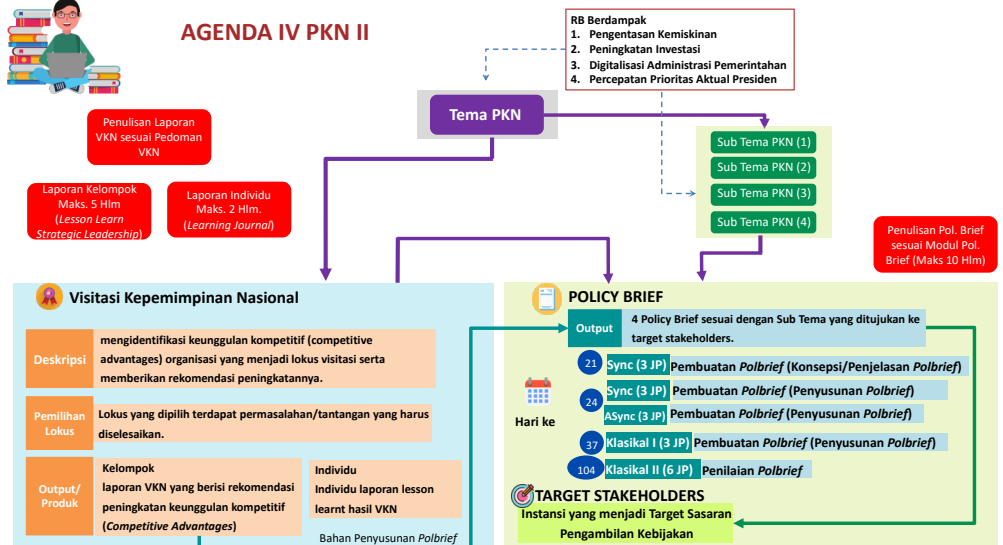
AGENDA IV PKN II

RB Berdampak
1. Pengentasan Kemiskinan
2. Peningkatan Investasi
3. Digitalisasi Administrasi Pemerintahan
4. Percepatan Prioritas Aktual Presiden

Tema PKN

Sub Tema PKN (1)
Sub Tema PKN (2)
Sub Tema PKN (3)
Sub Tema PKN (4)

Penulisan Laporan VKN sesuai Pedoman VKN

Laporan Kelompok Maks. 5 Hlm (*Lesson Learn Strategic Leadership*)

Laporan Individu Maks. 2 Hlm. (*Learning Journal*)

Penulisan Pol. Brief sesuai Modul Pol. Brief (Maks 10 Hlm)

Visitasi Kepemimpinan Nasional

Deskripsi: mengidentifikasi keunggulan kompetitif (competitive advantages) organisasi yang menjadi lokus visitasi serta memberikan rekomendasi peningkatannya.

Pemilihan Lokus: Lokus yang dipilih terdapat permasalahan/tantangan yang harus diselesaikan.

Output/ Produk: Kelompok laporan VKN yang berisi rekomendasi peningkatan keunggulan kompetitif (*Competitive Advantages*)

Individu Individu laporan lesson learnt hasil VKN

Bahan Penyusunan *Polbrief*

POLICY BRIEF

Output: 4 Policy Brief sesuai dengan Sub Tema yang ditujukan ke target stakeholders.

Hari ke

21 Sync (3 JP) Pembuatan *Polbrief* (Konsepsi/Penjelasan *Polbrief*)
24 Sync (3 JP) Pembuatan *Polbrief* (Penyusunan *Polbrief*)
ASync (3 JP) Pembuatan *Polbrief* (Penyusunan *Polbrief*)
37 Klasikal I (3 JP) Pembuatan *Polbrief* (Penyusunan *Polbrief*)
104 Klasikal II (6 JP) Penilaian *Polbrief*

TARGET STAKEHOLDERS
Instansi yang menjadi Target Sasaran Pengambilan Kebijakan